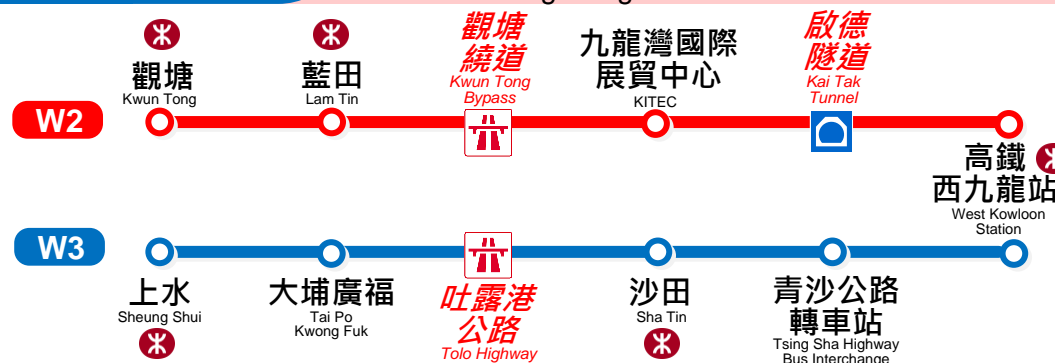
W2

觀塘
Kwun Tong

藍田
Lam Tin

觀塘繞道
Kwun Tong Bypass

九龍灣國際展貿中心
KITEC

啟德隧道
Kai Tak Tunnel

高鐵西九龍站
West Kowloon Station

W3

上水
Sheung Shui

大埔廣福
Tai Po Kwong Fuk

吐露港公路
Tolo Highway

沙田
Sha Tin

青沙公路轉車站
Tsing Sha Highway Bus Interchange